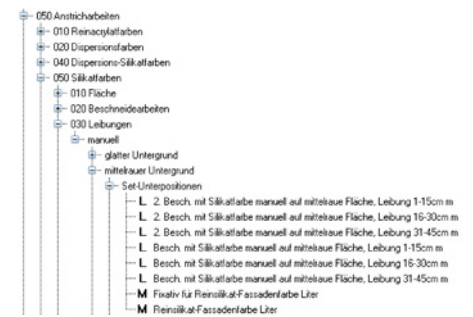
050 Anstricharbeiten
010 Reinacrylatfarben
020 Dispersionsfarben
040 Dispersions-Silikatfarben
050 Silikatfarben
010 Fläche
020 Beschneidearbeiten
030 Leibungen
manuell
glatter Untergrund
mittelrauer Untergrund
Set-Unterpositionen
L 2. Besch. mit Silikatfarbe manuell auf mittelraue Fläche, Leibung 1-15cm m
L 2. Besch. mit Silikatfarbe manuell auf mittelraue Fläche, Leibung 16-30cm m
L 2. Besch. mit Silikatfarbe manuell auf mittelraue Fläche, Leibung 31-45cm m
L Besch. mit Silikatfarbe manuell auf mittelraue Fläche, Leibung 1-15cm m
L Besch. mit Silikatfarbe manuell auf mittelraue Fläche, Leibung 16-30cm m
L Besch. mit Silikatfarbe manuell auf mittelraue Fläche, Leibung 31-45cm m
M Fixativ für Reinsilikat-Fassadenfarbe Liter
M Reinsilikat-Fassadenfarbe Liter